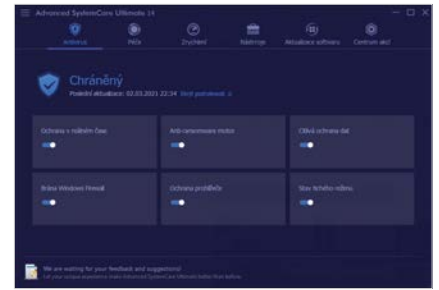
Advanced SystemCare Ultimate 14

Antivirus
Péče
Zrychlení
Nástroje
Aktualizace softwaru
Centrum akcí

Chráněný
Poslední aktualizace: 02.03.2021 22:34 Najít podrobnosti

Ochrana v reálném čase
Anti-ransomware motor
Citlivá ochrana dat
Brána Windows Firewall
Ochrana prohlížeče
Stav tichého režimu

We are waiting for your feedback and suggestions!
Let your unique experience make Advanced SystemCare Ultimate better than before.